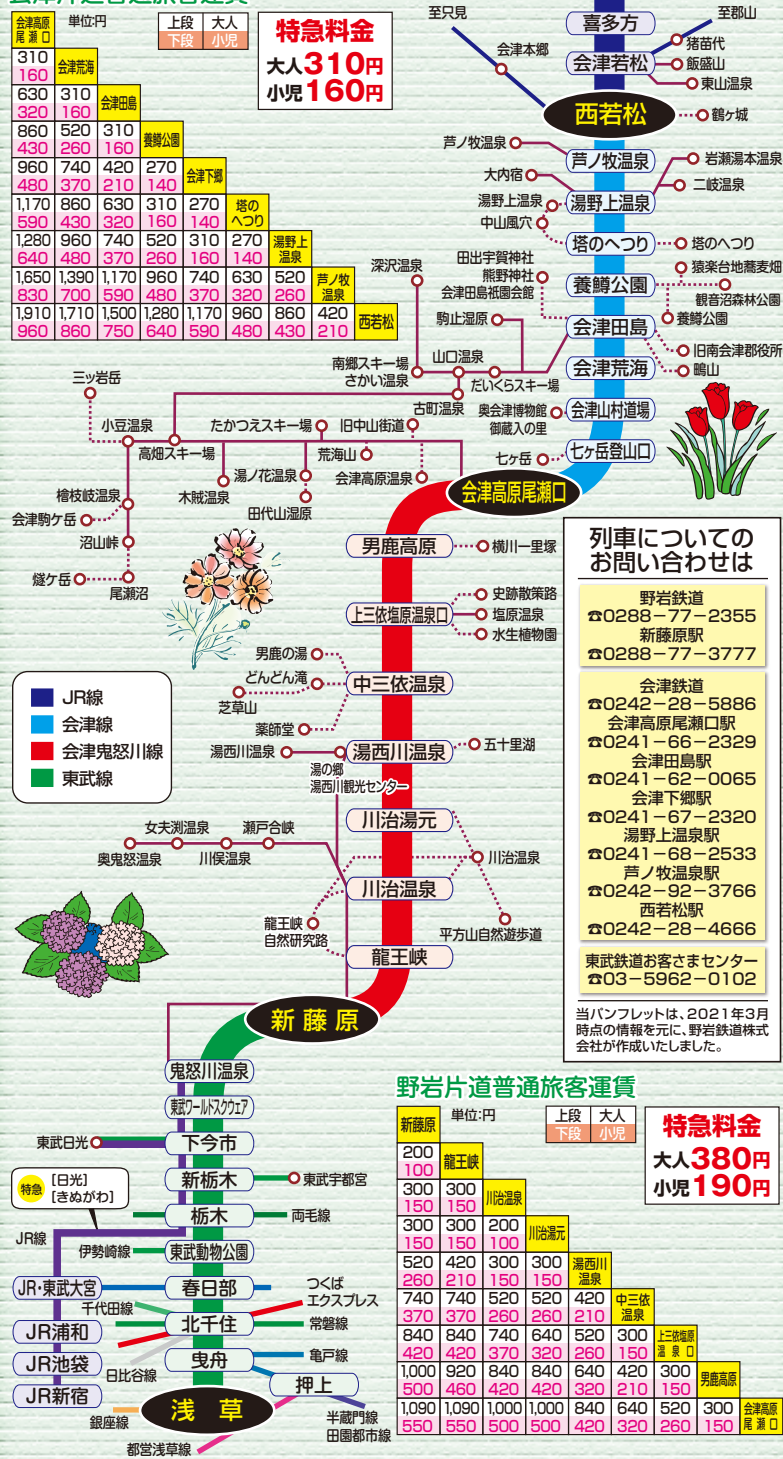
単位:円

| 上段 | 大人 |
|---|---|
| 下段 | 小児 |

特急料金
大人310円
小児160円

| 会津高原尾瀬口 | | | | | | | | |
|---|---|---|---|---|---|---|---|---|
| 310 160 | 会津荒海 | | | | | | | |
| 630 320 | 310 160 | 会津田島 | | | | | | |
| 860 430 | 520 260 | 310 160 | 養鱒公園 | | | | | |
| 960 480 | 740 370 | 420 210 | 270 140 | 会津下郷 | | | | |
| 1,170 590 | 860 430 | 630 320 | 310 160 | 270 140 | 塔のへつり | | | |
| 1,280 640 | 960 480 | 740 370 | 520 260 | 310 160 | 270 140 | 湯野上温泉 | | |
| 1,650 830 | 1,390 700 | 1,170 590 | 960 480 | 740 370 | 630 320 | 520 260 | 芦ノ牧温泉 | |
| 1,910 960 | 1,710 860 | 1,500 750 | 1,280 640 | 1,170 590 | 960 480 | 860 430 | 420 210 | 西若松 |

至只見
会津本郷
喜多方
至郡山
会津若松
猪苗代
飯盛山
東山温泉
西若松
鶴ヶ城
芦ノ牧温泉
芦ノ牧温泉
大内宿
湯野上温泉
岩瀬湯本温泉
二岐温泉
湯野上温泉
中山風穴
塔のへつり
塔のへつり
田出宇賀神社
熊野神社
会津田島祇園会館
養鱒公園
猿楽台地蕎麦畑
観音沼森林公園
養鱒公園
深沢温泉
駒止湿原
会津田島
旧南会津郡役所
会津荒海
鴫山
南郷スキー場
さかい温泉
山口温泉
だいくらスキー場
古町温泉
奥会津博物館
御蔵入の里
会津山村道場
三ッ岩岳
小豆温泉
高畑スキー場
たかつえスキー場
旧中山街道
荒海山
湯ノ花温泉
木賊温泉
会津高原温泉
七ヶ岳
七ヶ岳登山口
田代山湿原
檜枝岐温泉
会津駒ケ岳
沼山峠
燧ケ岳
尾瀬沼
会津高原尾瀬口
男鹿高原
横川一里塚
上三依塩原温泉口
史跡散策路
塩原温泉
水生植物園
男鹿の湯
どんどん滝
芝草山
中三依温泉
薬師堂
湯西川温泉
湯西川温泉
五十里湖
湯の郷
湯西川観光センター
川治湯元
女夫渕温泉
瀬戸合峡
奥鬼怒温泉
川俣温泉
川治温泉
川治温泉
龍王峡
自然研究路
平方山自然遊歩道
龍王峡
新藤原

JR線
会津線
会津鬼怒川線
東武線

列車についてのお問い合わせは

野岩鉄道
☎0288−77−2355
新藤原駅
☎0288−77−3777

会津鉄道
☎0242−28−5886
会津高原尾瀬口駅
☎0241−66−2329
会津田島駅
☎0241−62−0065
会津下郷駅
☎0241−67−2320
湯野上温泉駅
☎0241−68−2533
芦ノ牧温泉駅
☎0242−92−3766
西若松駅
☎0242−28−4666

東武鉄道お客さまセンター
☎03−5962−0102

当パンフレットは、2021年3月時点の情報を元に、野岩鉄道株式会社が作成いたしました。

鬼怒川温泉
東武ワールドスクウェア
東武日光
下今市
特急 [日光] [きぬがわ]
新栃木
東武宇都宮
栃木
両毛線
JR線
伊勢崎線
東武動物公園
JR・東武大宮
春日部
つくば エクスプレス
千代田線
JR浦和
北千住
常磐線
JR池袋
日比谷線
曳舟
亀戸線
JR新宿
押上
銀座線
浅草
半蔵門線
田園都市線
都営浅草線

野岩片道普通旅客運賃
単位:円

| 上段 | 大人 |
|---|---|
| 下段 | 小児 |

特急料金
大人380円
小児190円

| 新藤原 | | | | | | | | |
|---|---|---|---|---|---|---|---|---|
| 200 100 | 龍王峡 | | | | | | | |
| 300 150 | 300 150 | 川治温泉 | | | | | | |
| 300 150 | 300 150 | 200 100 | 川治湯元 | | | | | |
| 520 260 | 420 210 | 300 150 | 300 150 | 湯西川温泉 | | | | |
| 740 370 | 740 370 | 520 260 | 520 260 | 420 210 | 中三依温泉 | | | |
| 840 420 | 840 420 | 740 370 | 640 320 | 520 260 | 300 150 | 上三依塩原温泉口 | | |
| 1,000 500 | 920 460 | 840 420 | 840 420 | 640 320 | 420 210 | 300 150 | 男鹿高原 | |
| 1,090 550 | 1,090 550 | 1,000 500 | 1,000 500 | 840 420 | 640 320 | 520 260 | 300 150 | 会津高原尾瀬口 |